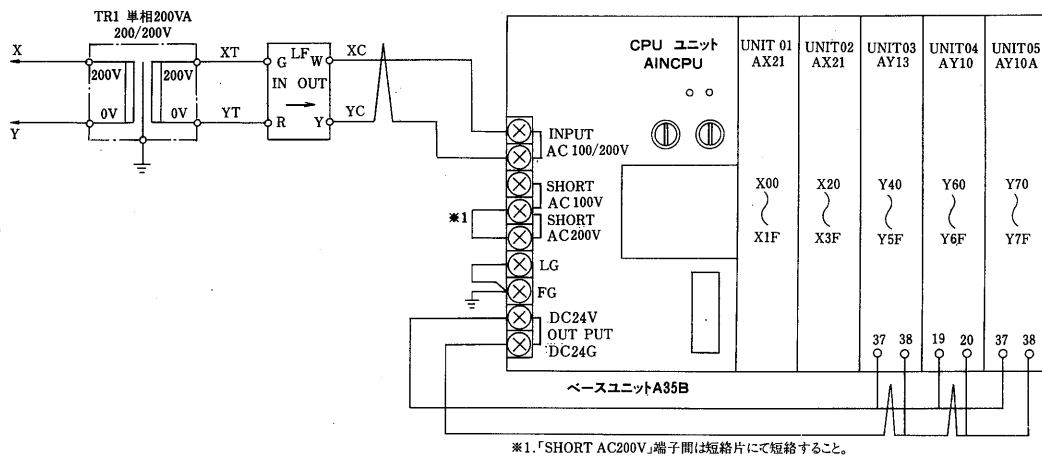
TR1 単相200VA
200/200V

X
Y
200V
0V
200V
0V
XT
YT
G
LF
W
IN
OUT
R
Y
XC
YC

CPU ユニット
AINCPU

INPUT
AC 100/200V
SHORT
AC 100V
※1
SHORT
AC200V
LG
FG
DC24V
OUT PUT
DC24G

| UNIT 01 | UNIT02 | UNIT03 | UNIT04 | UNIT05 |
|---|---|---|---|---|
| AX21 | AX21 | AY13 | AY10 | AY10A |
| X00 | X20 | Y40 | Y60 | Y70 |
| X1F | X3F | Y5F | Y6F | Y7F |

37 38 19 20 37 38

ベースユニットA35B

※1.「SHORT AC200V」端子間は短絡片にて短絡すること。